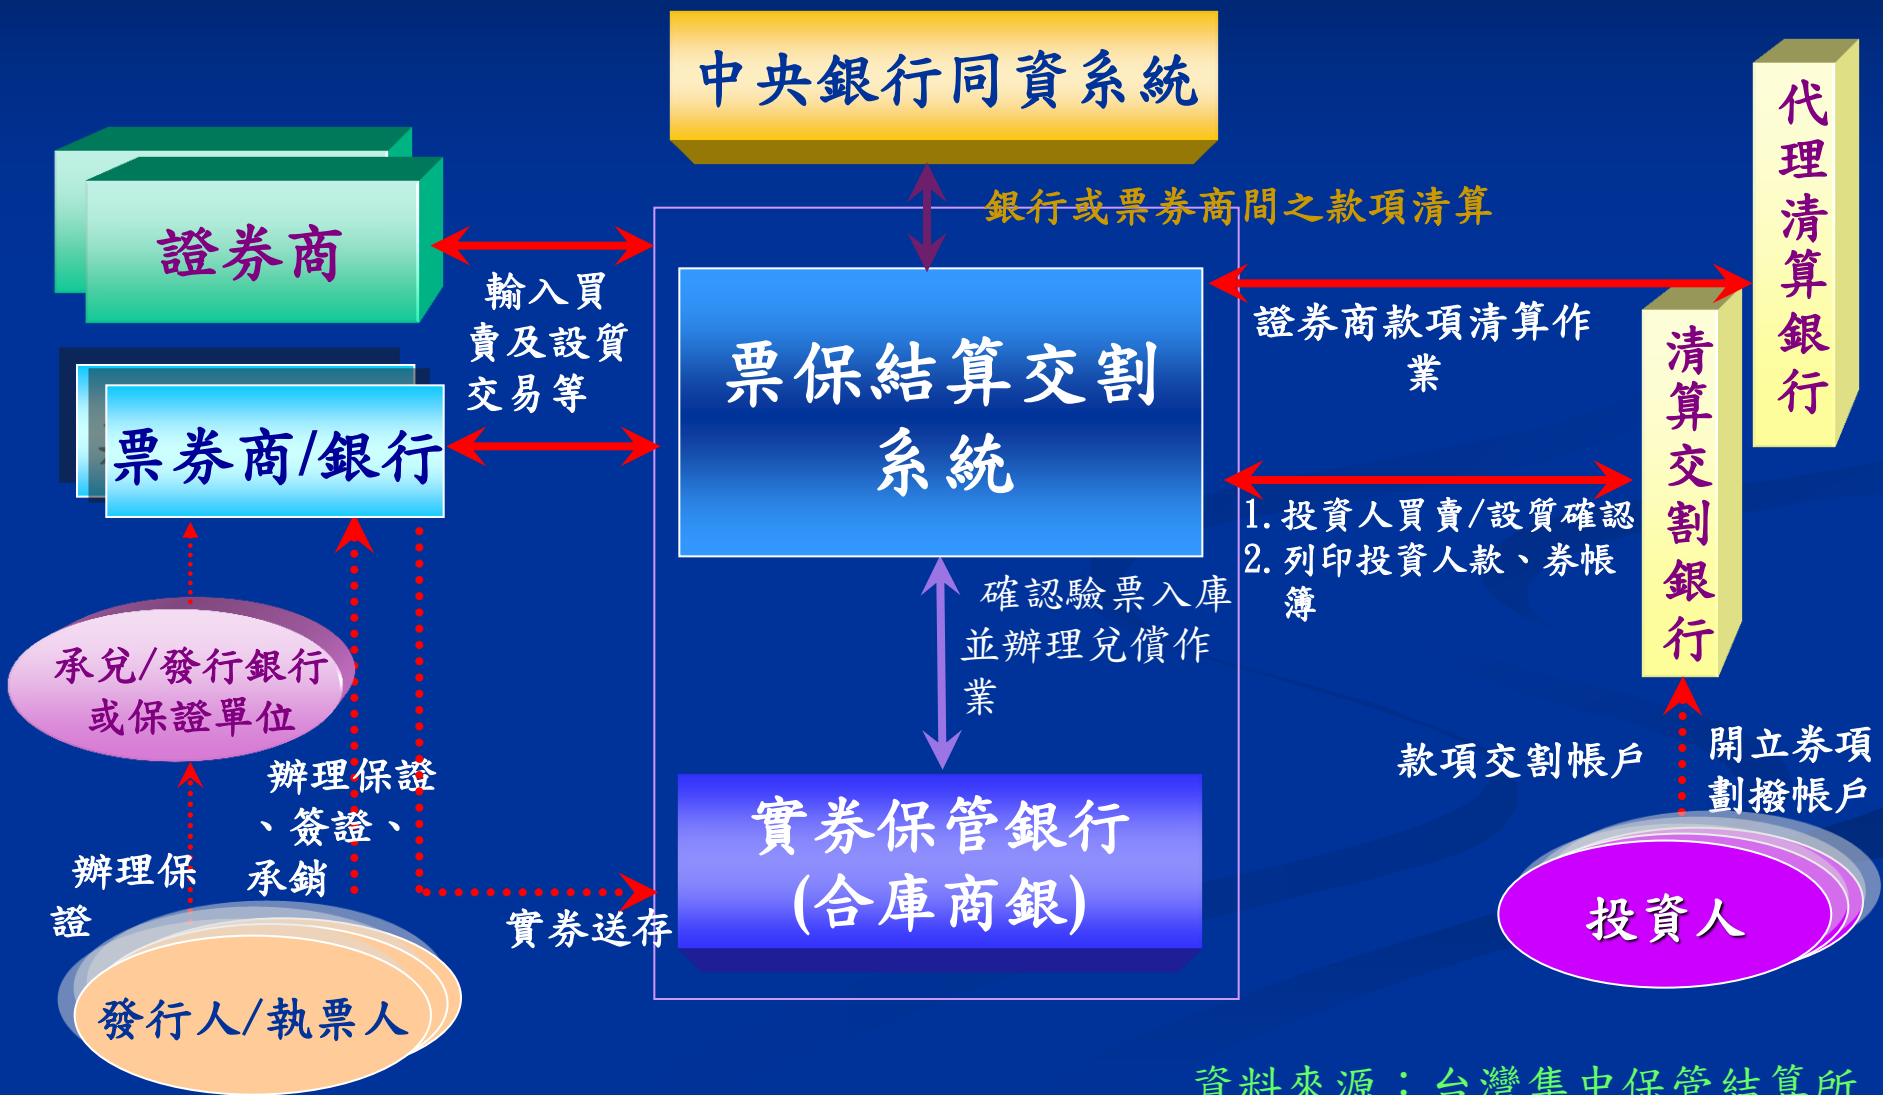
中央銀行同資系統

銀行或票券商間之款項清算

代理清算銀行

證券商

輸入買賣及設質交易等

票保結算交割系統

證券商款項清算作業

清算交割銀行

票券商/銀行

1. 投資人買賣/設質確認
2. 列印投資人款、券帳簿

承兌/發行銀行或保證單位

確認驗票入庫並辦理兌償作業

辦理保證、簽證、承銷

款項交割帳戶

開立券項劃撥帳戶

辦理保證

實券保管銀行(合庫商銀)

實券送存

投資人

發行人/執票人

資料來源：台灣集中保管結算所